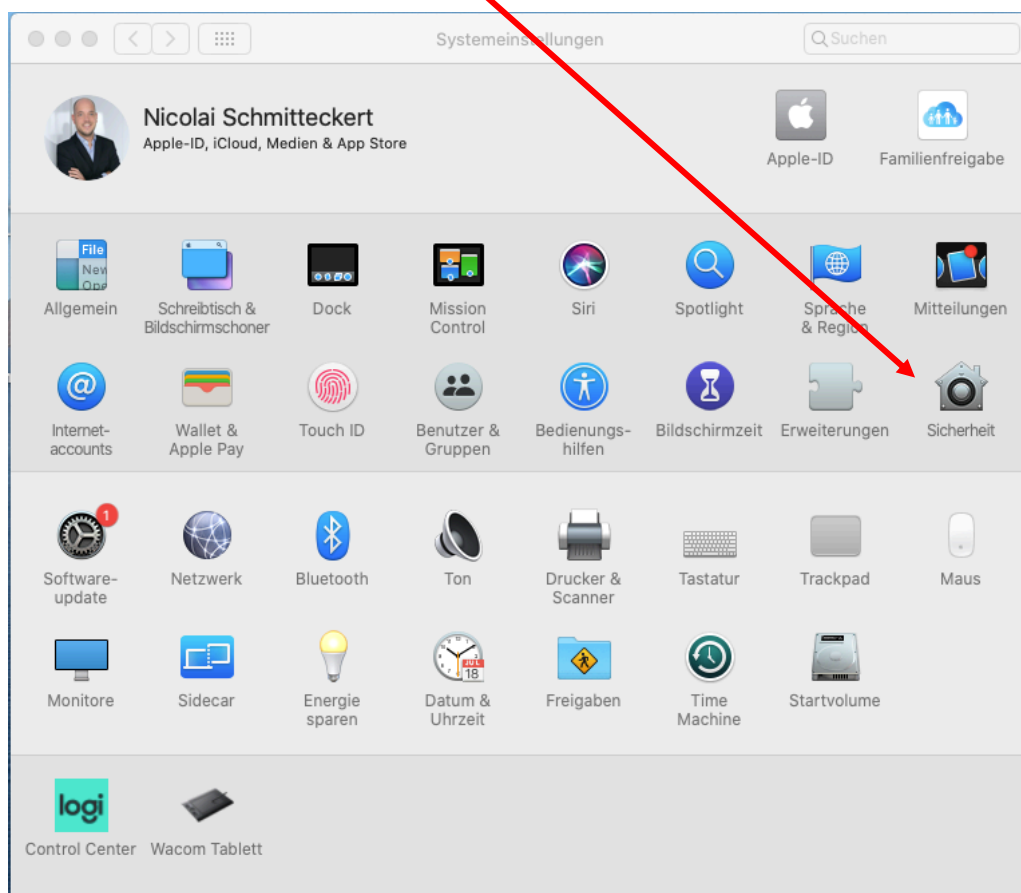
Systemeinstellungen

Suchen

Nicolai Schmitteckert
Apple-ID, iCloud, Medien & App Store

Apple-ID

Familienfreigabe

File New Ope

Allgemein

Schreibtisch & Bildschirmschoner

Dock

Mission Control

Siri

Spotlight

Sprache & Region

Mitteilungen

Internet-accounts

Wallet & Apple Pay

Touch ID

Benutzer & Gruppen

Bedienungs-hilfen

Bildschirmzeit

Erweiterungen

Sicherheit

1

Software-update

Netzwerk

Bluetooth

Ton

Drucker & Scanner

Tastatur

Trackpad

Maus

Monitore

Sidecar

Energie sparen

JUL 18

Datum & Uhrzeit

Freigaben

Time Machine

Startvolume

logi

Control Center

Wacom Tablett